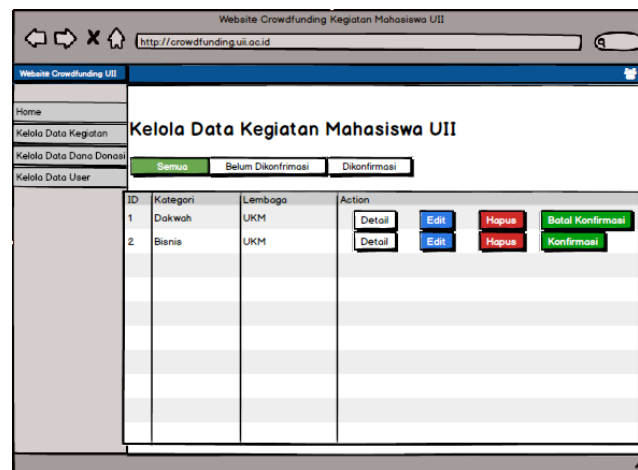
Website Crowdfunding Kegiatan Mahasiswa UII

http://crowdfunding.uii.ac.id

Website Crowdfunding UII

Home

Kelola Data Kegiatan

Kelola Data Dana Donasi

Kelola Data User

Kelola Data Kegiatan Mahasiswa UII

Semua | Belum Dikonfrimasi | Dikonfirmasi

| ID | Kategori | Lembaga | Action |
|---|---|---|---|
| 1 | Dakwah | UKM | Detail Edit Hapus Batal Konfirmasi |
| 2 | Bisnis | UKM | Detail Edit Hapus Konfirmasi |